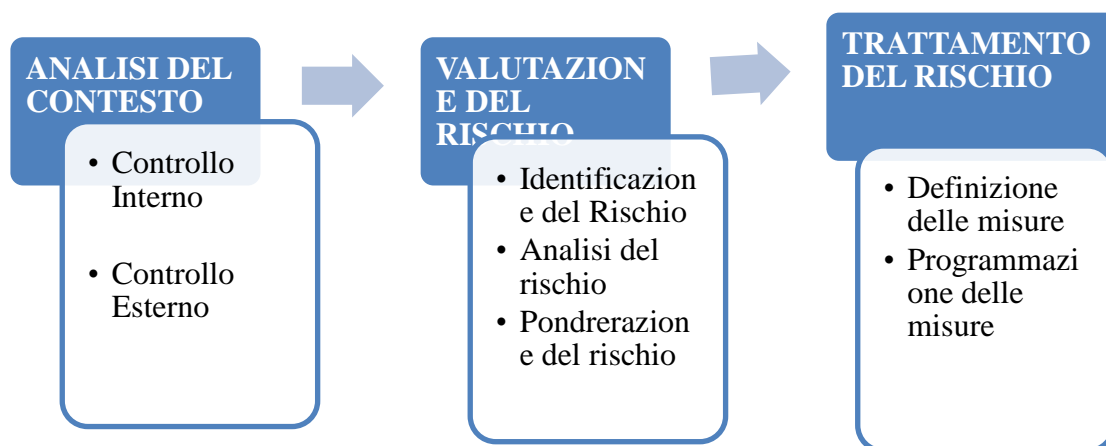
ANALISI DEL CONTESTO

- Controllo Interno
- Controllo Esterno

VALUTAZIONE DEL RISCHIO

- Identificazione del Rischio
- Analisi del rischio
- Pondrerazione del rischio

TRATTAMENTO DEL RISCHIO

- Definizione delle misure
- Programmazione delle misure